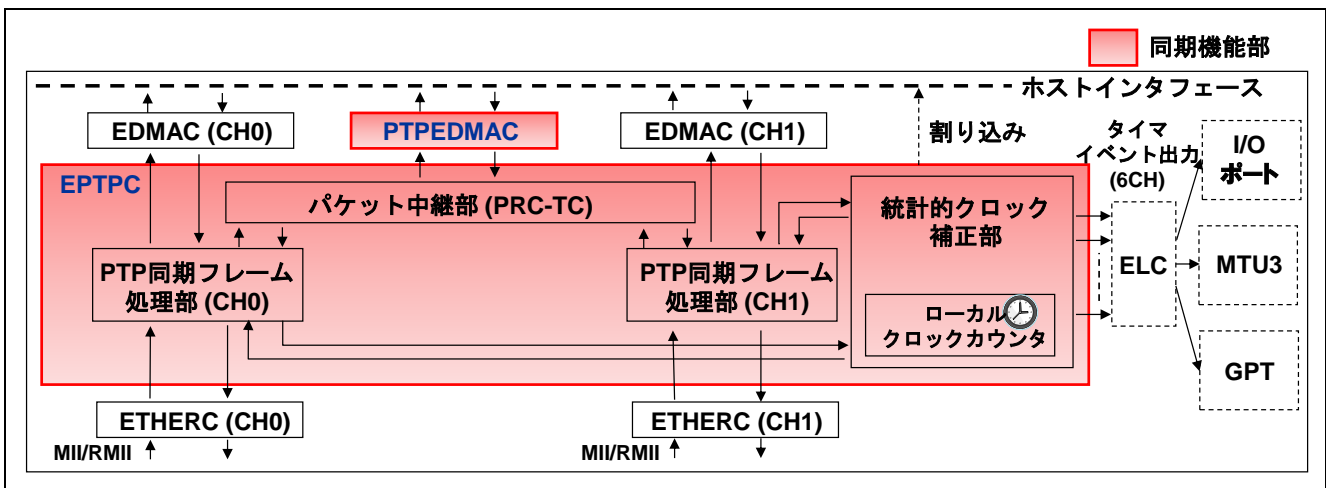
同期機能部

ホストインタフェース

EDMAC (CH0)

PTPEDMAC

EDMAC (CH1)

割り込み

タイマイベント出力 (6CH)

I/O ポート

EPTPC

パケット中継部 (PRC-TC)

統計的クロック補正部

PTP同期フレーム処理部 (CH0)

PTP同期フレーム処理部 (CH1)

ELC

MTU3

ローカルクロックカウンタ

GPT

ETHERC (CH0)

ETHERC (CH1)

MII/RMII

MII/RMII